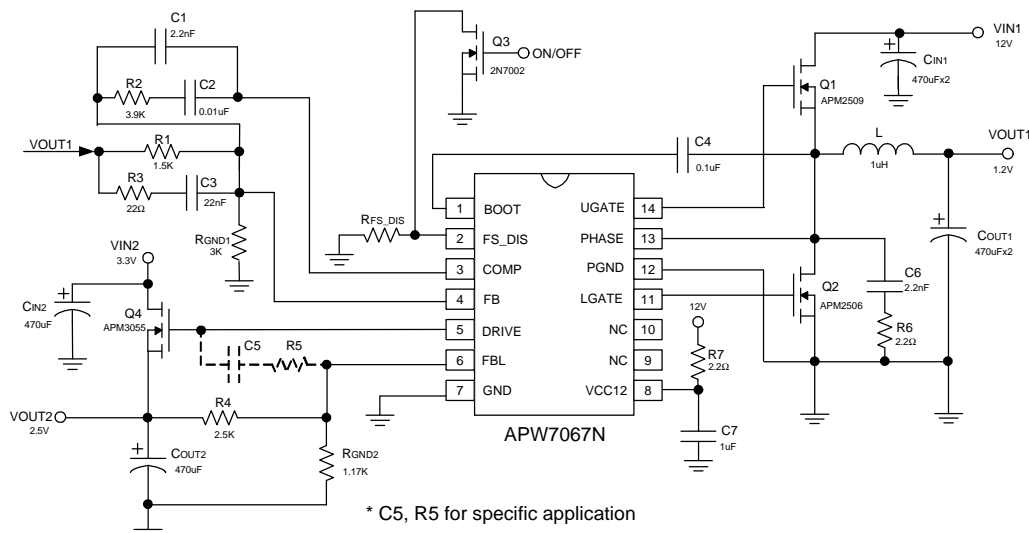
C1
2.2nF
R2
3.9K
C2
0.01uF
Q3
ON/OFF
2N7002
VIN1
12V
CIN1
470uFx2
Q1
APM2509
VOUT1
R1
1.5K
R3
22Ω
C3
22nF
RGND1
3K
C4
0.1uF
L
1uH
VOUT1
1.2V
RFS_DIS
1 BOOT
2 FS_DIS
3 COMP
4 FB
5 DRIVE
6 FBL
7 GND
UGATE 14
PHASE 13
PGND 12
LGATE 11
NC 10
NC 9
VCC12 8
COUT1
470uFx2
C6
2.2nF
Q2
APM2506
R6
2.2Ω
VIN2
3.3V
CIN2
470uF
Q4
APM3055
C5
R5
12V
R7
2.2Ω
VOUT2
2.5V
R4
2.5K
RGND2
1.17K
COUT2
470uF
APW7067N
C7
1uF
* C5, R5 for specific application